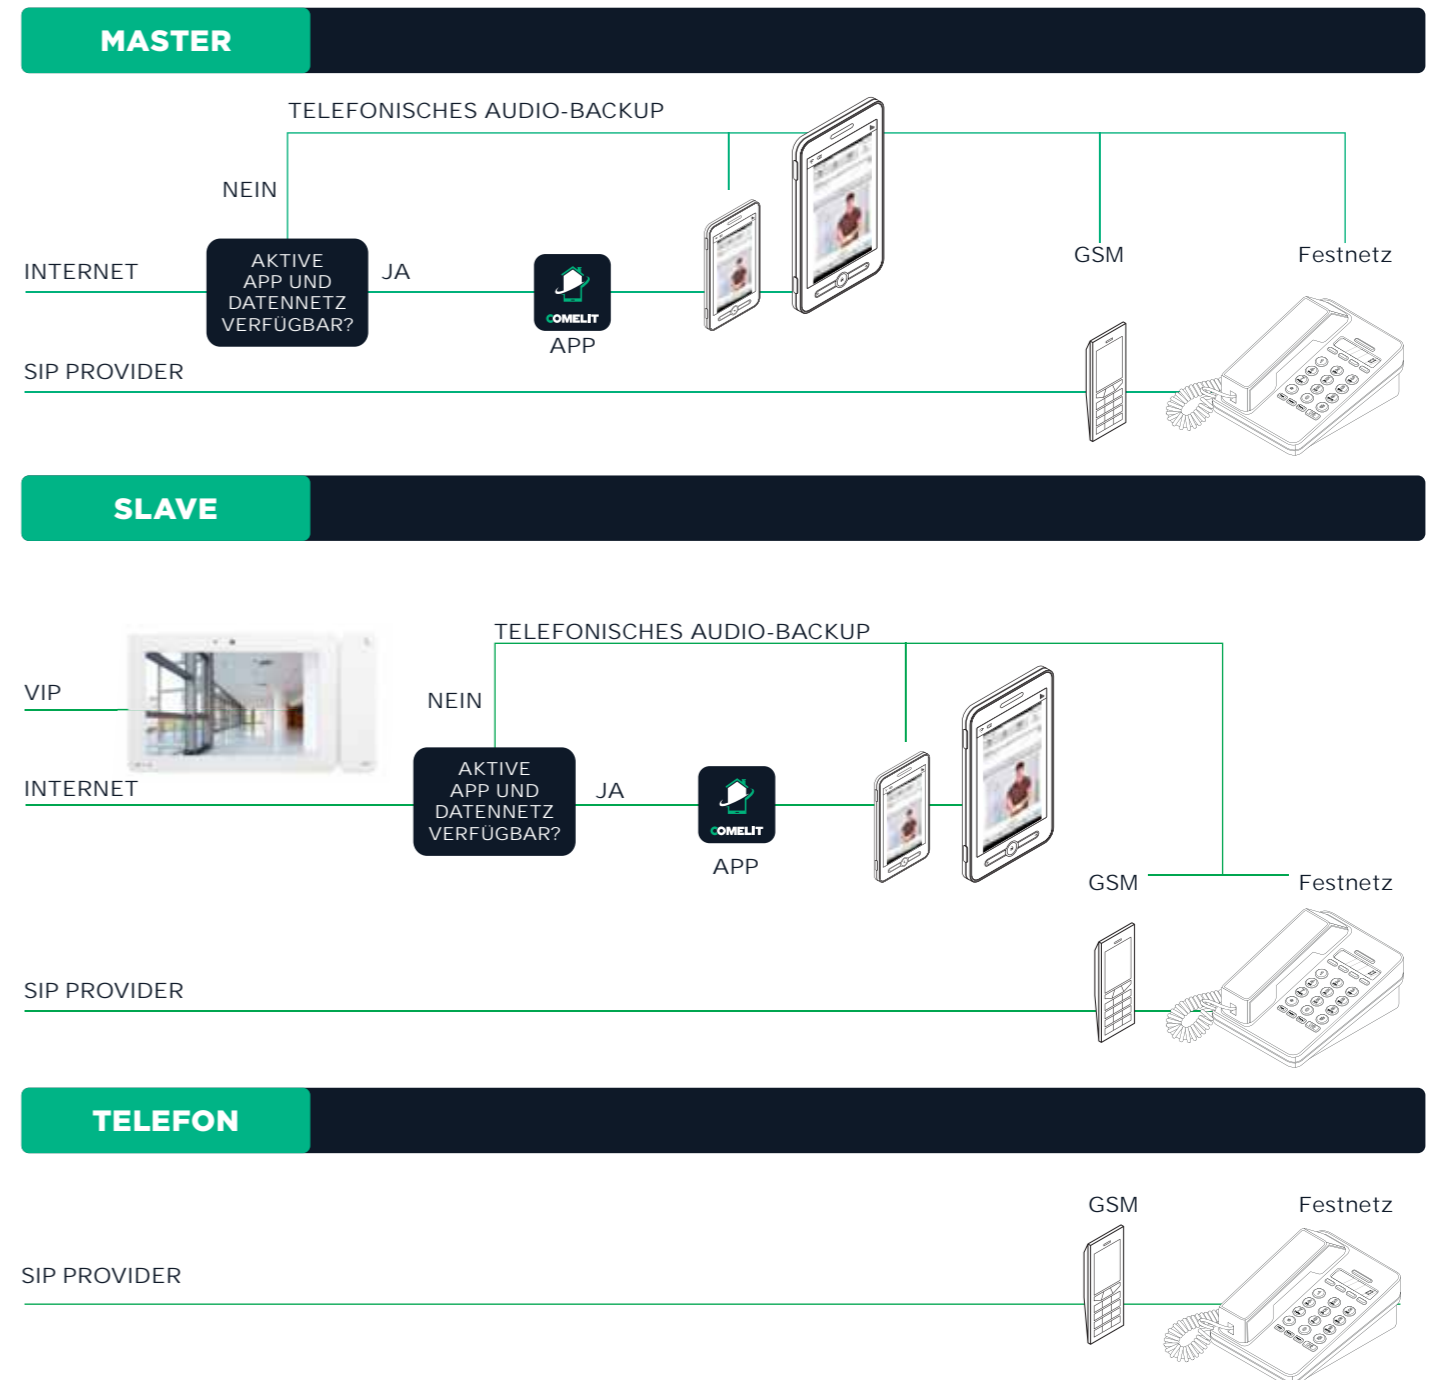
MASTER

TELEFONISCHES AUDIO-BACKUP

NEIN

INTERNET

AKTIVE APP UND DATENNETZ VERFÜGBAR?

JA

COMELIT

APP

GSM

Festnetz

SIP PROVIDER

SLAVE

TELEFONISCHES AUDIO-BACKUP

VIP

NEIN

INTERNET

AKTIVE APP UND DATENNETZ VERFÜGBAR?

JA

COMELIT

APP

GSM

Festnetz

SIP PROVIDER

TELEFON

GSM

Festnetz

SIP PROVIDER